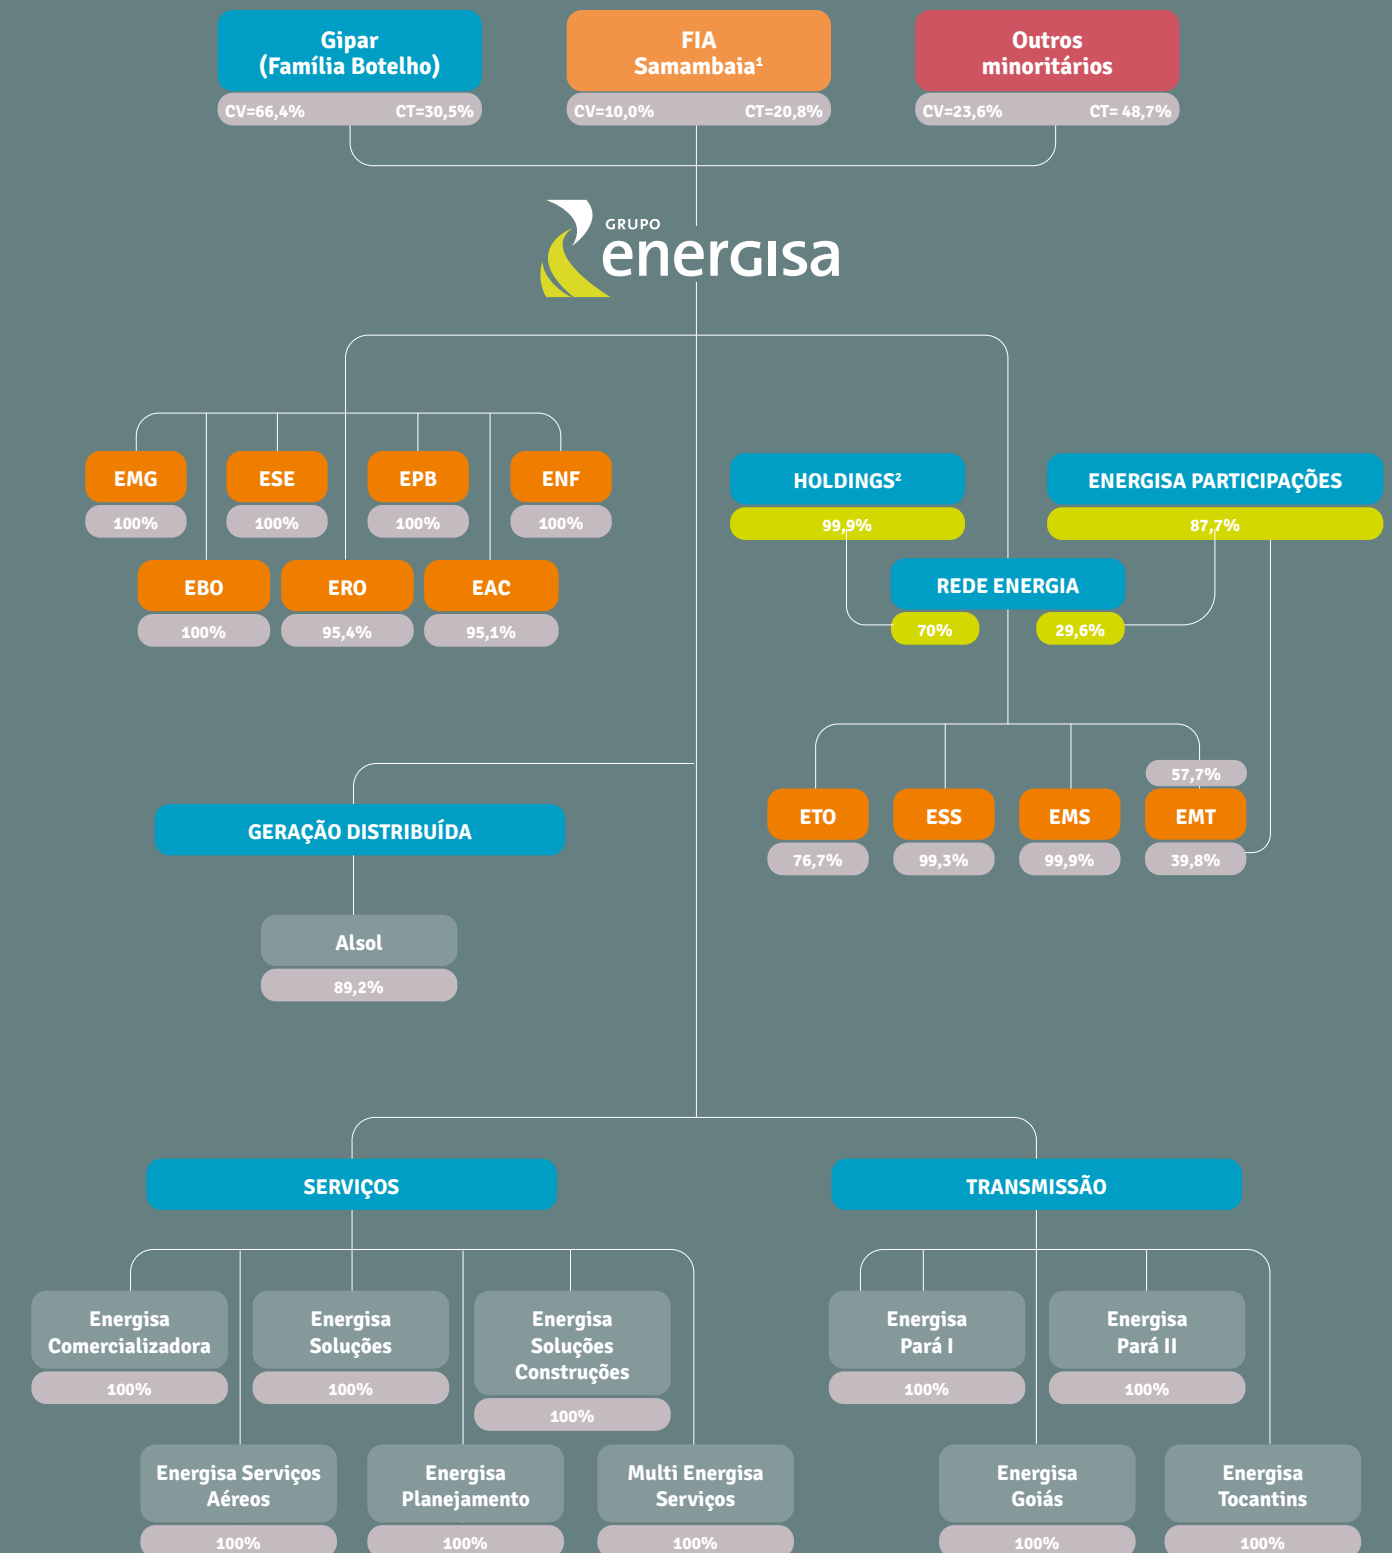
Gipar
(Família Botelho)
CV=66,4% CT=30,5%

FIA
Samambaia¹
CV=10,0% CT=20,8%

Outros
minoritários
CV=23,6% CT= 48,7%

GRUPO
energisa

EMG
100%

ESE
100%

EPB
100%

ENF
100%

EBO
100%

ERO
95,4%

EAC
95,1%

HOLDINGS²
99,9%

ENERGISA PARTICIPAÇÕES
87,7%

REDE ENERGIA
70%
29,6%

57,7%

ETO
76,7%

ESS
99,3%

EMS
99,9%

EMT
39,8%

GERAÇÃO DISTRIBUÍDA

Alsol
89,2%

SERVIÇOS

TRANSMISSÃO

Energisa Comercializadora
100%

Energisa Soluções
100%

Energisa Soluções Construções
100%

Energisa Serviços Aéreos
100%

Energisa Planejamento
100%

Multi Energisa Serviços
100%

Energisa Pará I
100%

Energisa Pará II
100%

Energisa Goiás
100%

Energisa Tocantins
100%